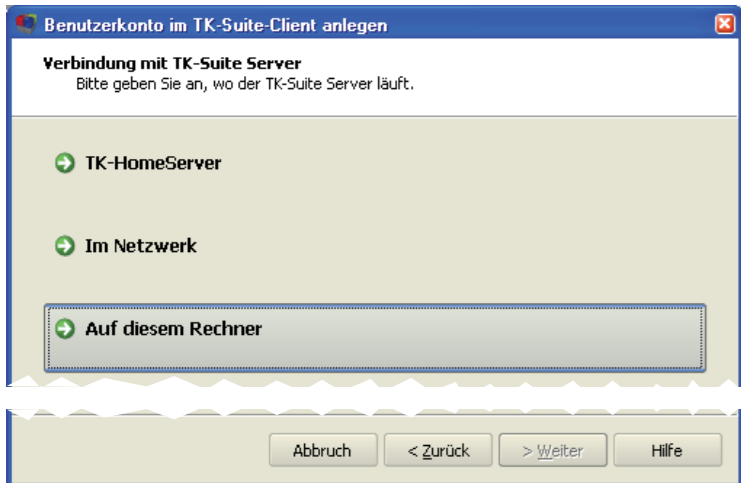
Benutzerkonto im TK-Suite-Client anlegen

Verbindung mit TK-Suite Server
Bitte geben Sie an, wo der TK-Suite Server läuft.

TK-HomeServer

Im Netzwerk

Auf diesem Rechner

Abbruch
< Zurück
> Weiter
Hilfe